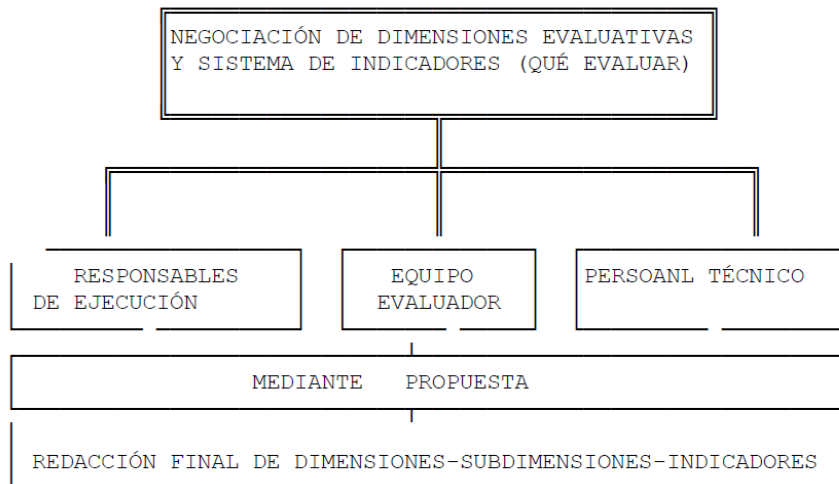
NEGOCIACIÓN DE DIMENSIONES EVALUATIVAS Y SISTEMA DE INDICADORES (QUÉ EVALUAR)

RESPONSABLES DE EJECUCIÓN

EQUIPO EVALUADOR

PERSOANL TÉCNICO

MEDIANTE PROPUESTA

REDACCIÓN FINAL DE DIMENSIONES-SUBDIMENSIONES-INDICADORES